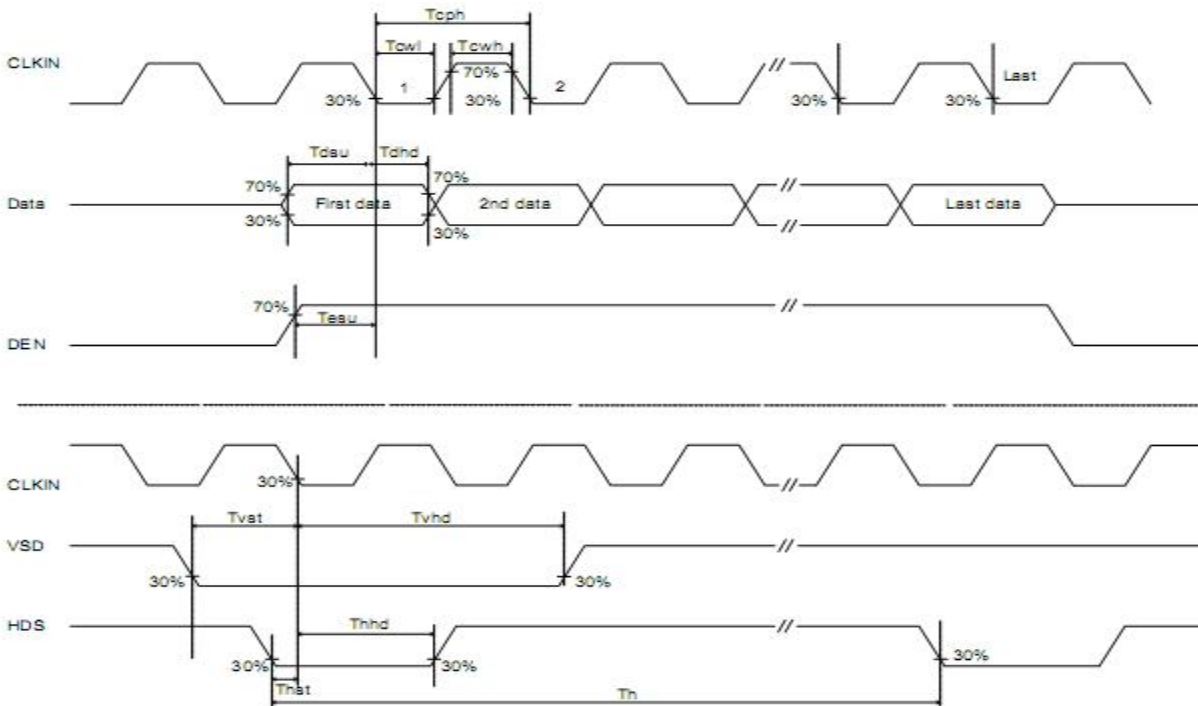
Tcph

Tcwl

Tcwh

CLKIN

70%

30%

1

30%

2

30%

Last

30%

Tdsu

Tdhd

70%

70%

Data

First data

2nd data

Last data

30%

30%

70%

Tesu

DEN

CLKIN

30%

Tvst

Tvhd

VSD

30%

30%

HDS

Thhd

30%

30%

30%

Thst

Th